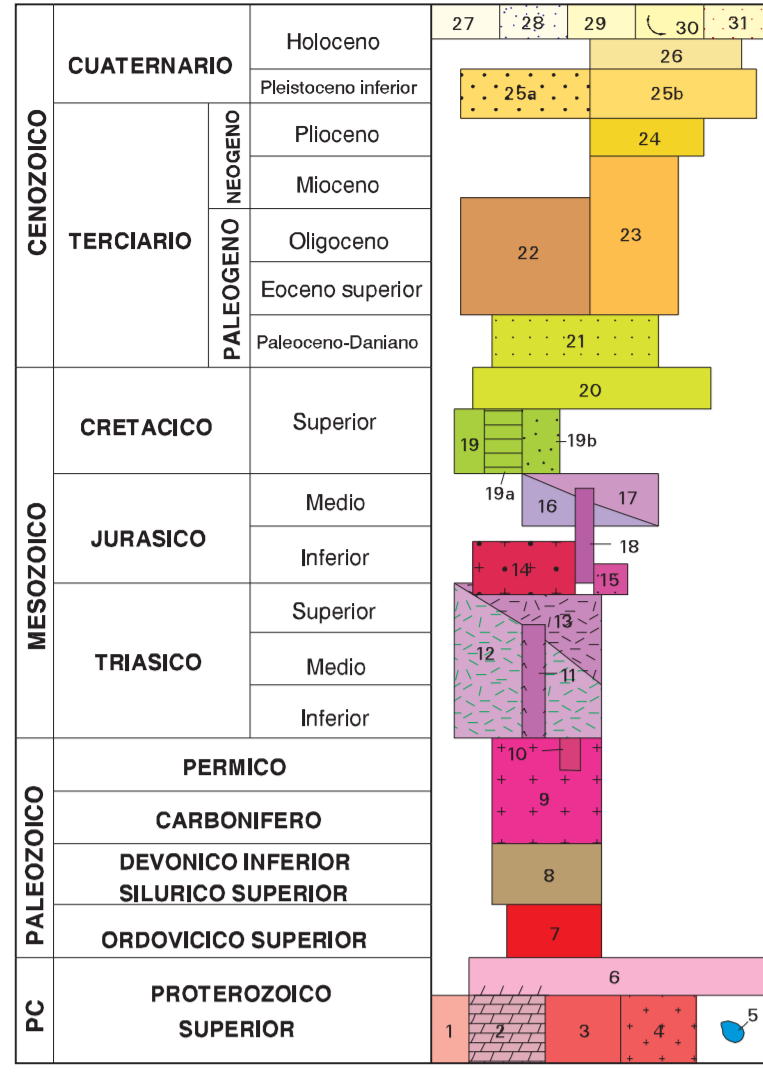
| | | | |
|---|---|---|---|
| CENOZOICO | CUATERNARIO | | Holoceno |
| | | | Pleistoceno inferior |
| | TERCIARIO | NEOGENO | Plioceno |
| | | | Mioceno |
| | | PALEOGENO | Oligoceno |
| | | | Eoceno superior |
| | | | Paleoceno-Daniano |
| MESOZOICO | CRETACICO | | Superior |
| | JURASICO | | Medio |
| | | | Inferior |
| | TRIASICO | | Superior |
| | | | Medio |
| | | | Inferior |
| PALEOZOICO | PERMICO | | |
| | CARBONIFERO | | |
| | DEVONICO INFERIOR SILURICO SUPERIOR | | |
| | ORDOVICICO SUPERIOR | | |
| PC | PROTEROZOICO SUPERIOR | | |

27 28 29 30 31
26
25a 25b
24
22 23
21
20
19 19b
19a
16 17
18
14 15
13
12 11
10
9
8
7
6
1 2 3 4 5